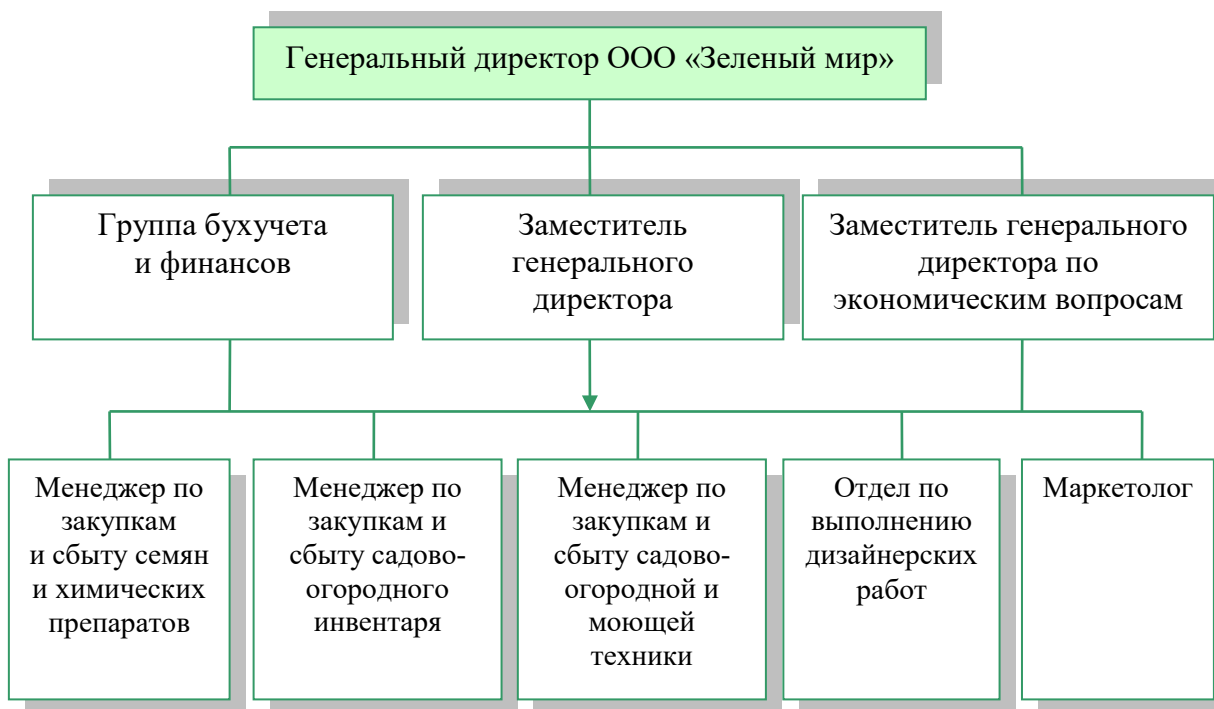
Генеральный директор ООО «Зеленый мир»

Группа бухучета и финансов

Заместитель генерального директора

Заместитель генерального директора по экономическим вопросам

Менеджер по закупкам и сбыту семян и химических препаратов

Менеджер по закупкам и сбыту садово-огородного инвентаря

Менеджер по закупкам и сбыту садово-огородной и моющей техники

Отдел по выполнению дизайнерских работ

Маркетолог